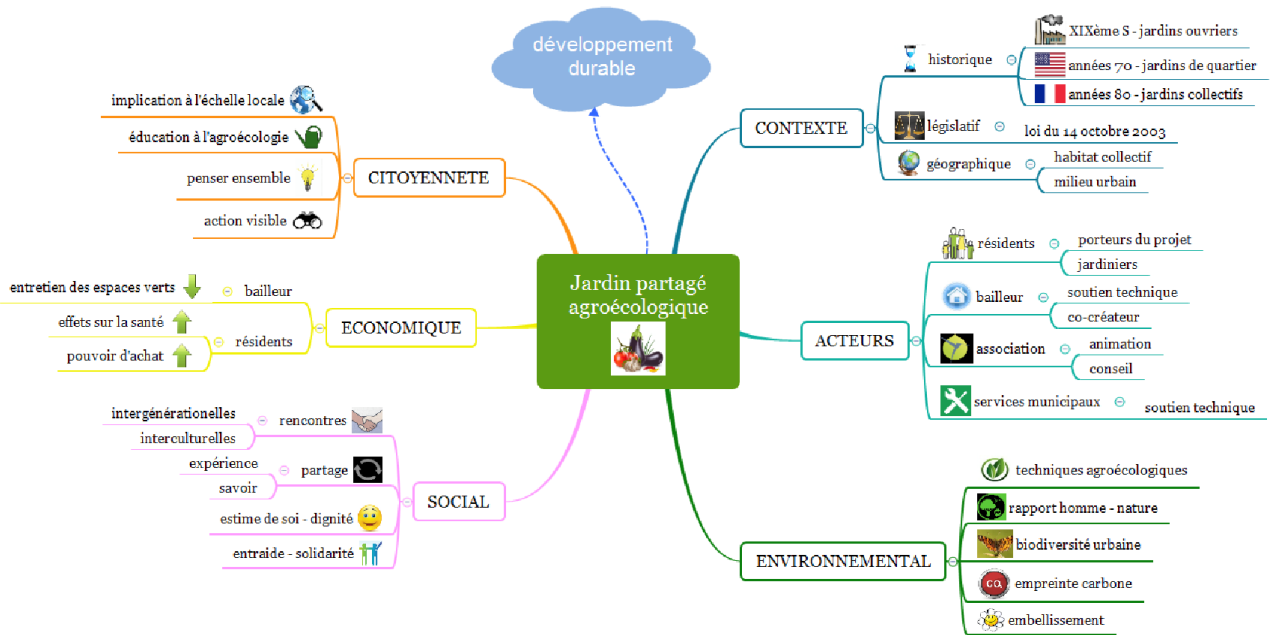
développement durable

Jardin partagé agroécologique

CITOYENNETE
implication à l'échelle locale
éducation à l'agroécologie
penser ensemble
action visible

ECONOMIQUE
bailleur
entretien des espaces verts
résidents
effets sur la santé
pouvoir d'achat

SOCIAL
rencontres
intergénérationelles
interculturelles
partage
expérience
savoir
estime de soi - dignité
entraide - solidarité

CONTEXTE
historique
XIXème S - jardins ouvriers
années 70 - jardins de quartier
années 80 - jardins collectifs
législatif
loi du 14 octobre 2003
géographique
habitat collectif
milieu urbain

ACTEURS
résidents
porteurs du projet
jardiniers
bailleur
soutien technique
co-créateur
association
animation
conseil
services municipaux
soutien technique

ENVIRONNEMENTAL
techniques agroécologiques
rapport homme - nature
biodiversité urbaine
empreinte carbone
embellissement

$CO_2$